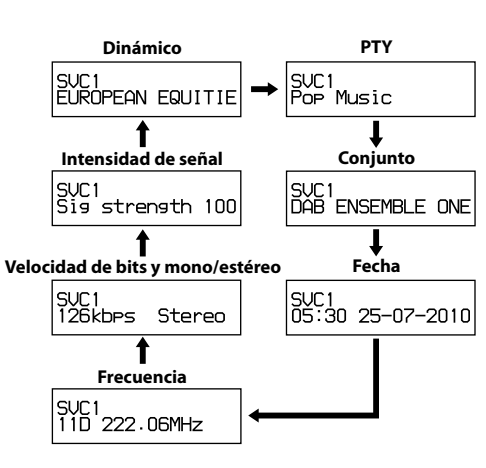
Dinámico

SVC1
EUROPEAN EQUITIE

PTY

SVC1
Pop Music

Intensidad de señal

SVC1
Sig strength 100

Conjunto

SVC1
DAB ENSEMBLE ONE

Velocidad de bits y mono/estéreo

SVC1
126kbps Stereo

Fecha

SVC1
05:30 25-07-2010

Frecuencia

SVC1
11D 222.06MHz